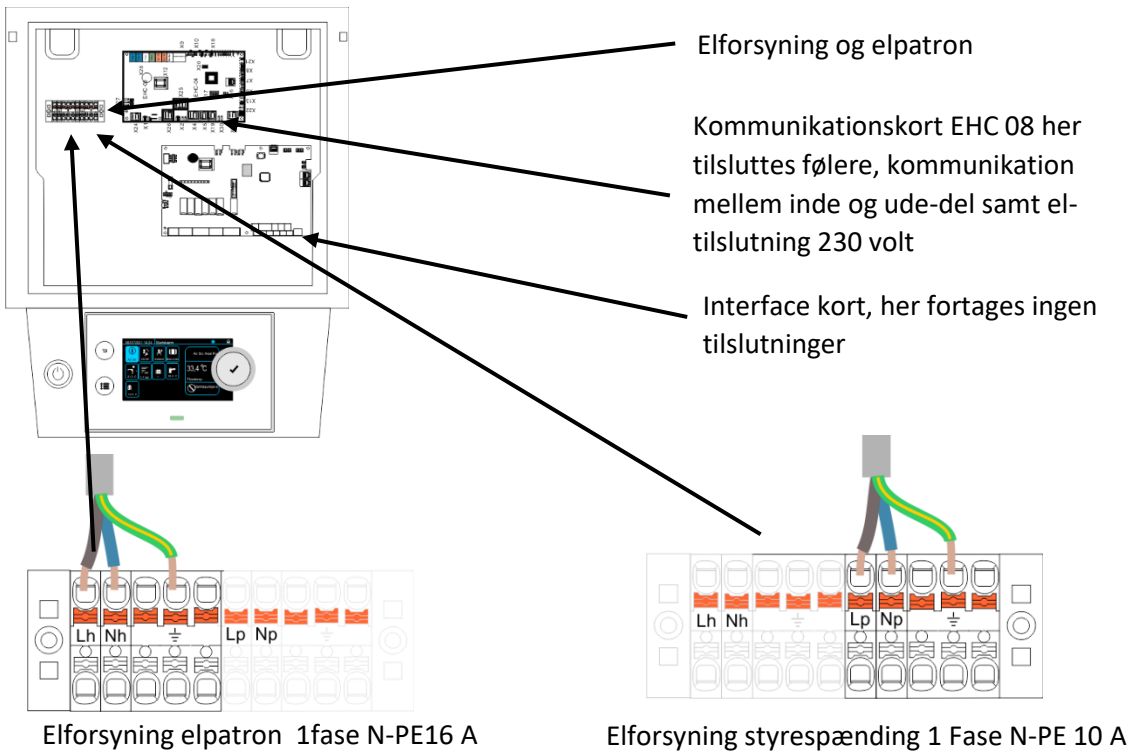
Elforsyning og elpatron

Kommunikationskort EHC 08 her tilsluttes følere, kommunikation mellem inde og ude-del samt el-tilslutning 230 volt

Interface kort, her fortages ingen tilslutninger

33,4 °C

Lh Nh ⏚ Lp Np ⏚

Lh Nh ⏚ Lp Np ⏚

Elforsyning elpatron 1fase N-PE16 A

Elforsyning styrespænding 1 Fase N-PE 10 A